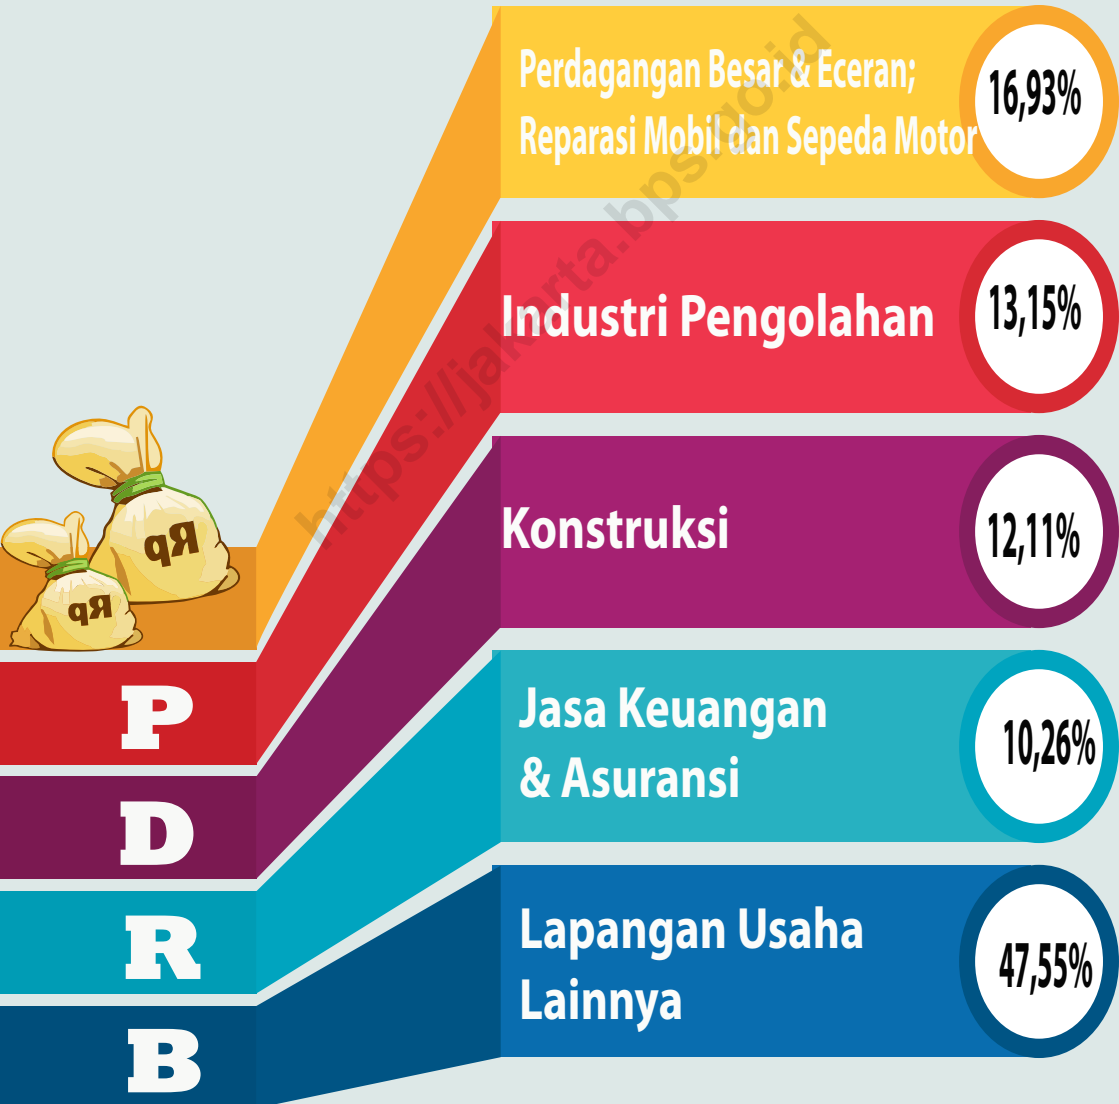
Perdagangan Besar & Eceran; Reparasi Mobil dan Sepeda Motor

16,93%

Industri Pengolahan

13,15%

Konstruksi

12,11%

Jasa Keuangan & Asuransi

10,26%

Lapangan Usaha Lainnya

47,55%

Rp

Rp

P
D
R
B

https://jakarta.bps.go.id